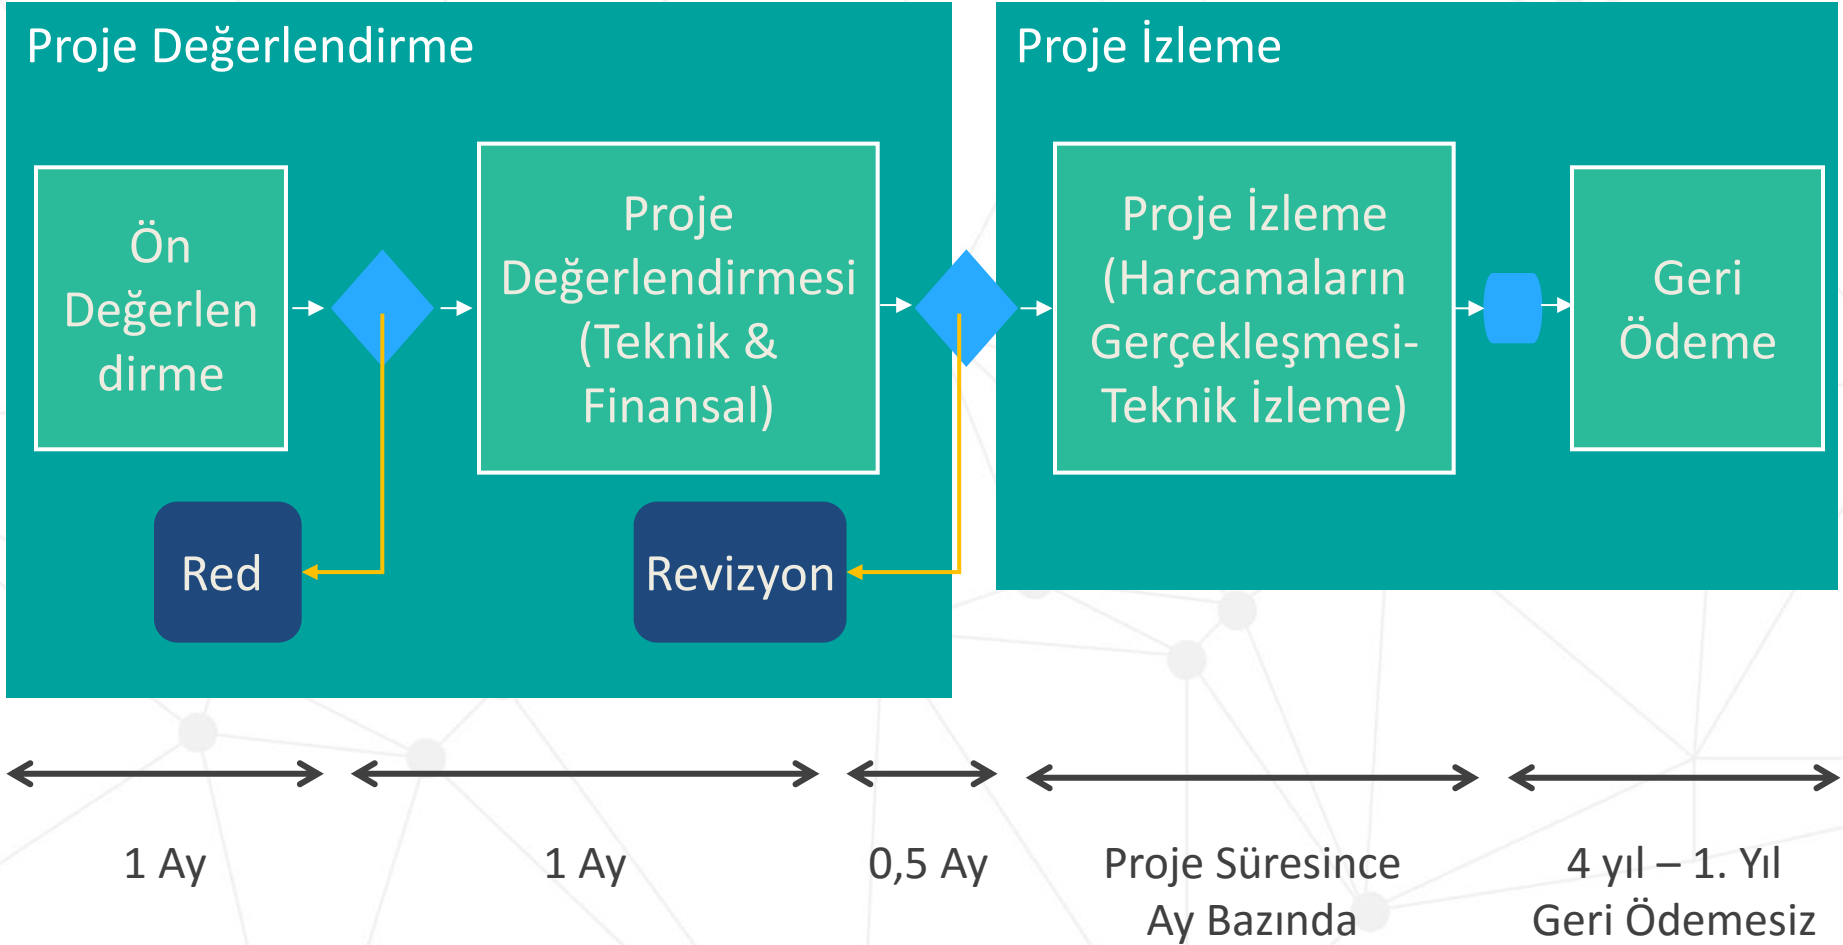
Proje Değerlendirme

Ön Değerlendirme

Proje Değerlendirmesi (Teknik & Finansal)

Red

Revizyon

Proje İzleme

Proje İzleme (Harcamaların Gerçekleşmesi-Teknik İzleme)

Geri Ödeme

1 Ay

1 Ay

0,5 Ay

Proje Süresince Ay Bazında

4 yıl – 1. Yıl Geri Ödemesiz